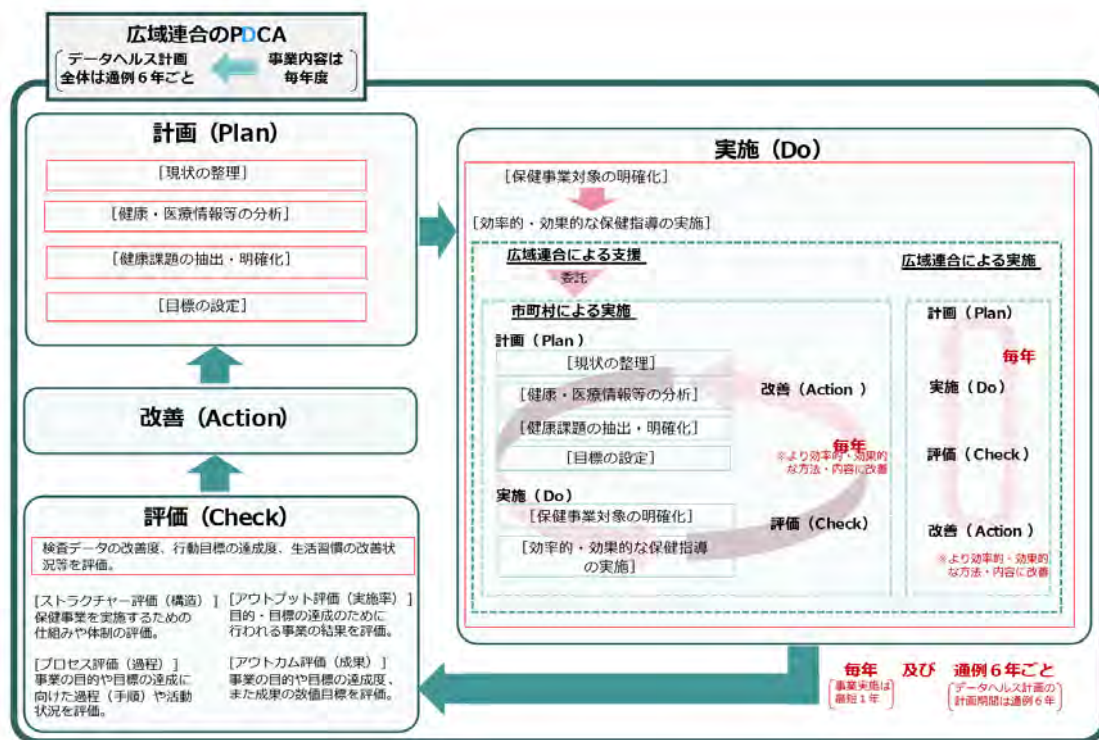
広域連合のPDCA

データヘルス計画全体は通例６年ごと

事業内容は毎年度

計画（Plan）

［現状の整理］

［健康・医療情報等の分析］

［健康課題の抽出・明確化］

［目標の設定］

改善（Action）

評価（Check）

検査データの改善度、行動目標の達成度、生活習慣の改善状況等を評価。

［ストラクチャー評価（構造）］
保健事業を実施するための仕組みや体制の評価。

［アウトプット評価（実施率）］
目的・目標の達成のために行われる事業の結果を評価。

［プロセス評価（過程）］
事業の目的や目標の達成に向けた過程（手順）や活動状況を評価。

［アウトカム評価（成果）］
事業の目的や目標の達成度、また成果の数値目標を評価。

実施（Do）

［保健事業対象の明確化］

［効率的・効果的な保健指導の実施］

広域連合による支援

委託

市町村による実施

計画（Plan）

［現状の整理］

［健康・医療情報等の分析］

［健康課題の抽出・明確化］

［目標の設定］

実施（Do）

［保健事業対象の明確化］

［効率的・効果的な保健指導の実施］

改善（Action）

毎年

※より効率的・効果的な方法・内容に改善

評価（Check）

広域連合による実施

計画（Plan）

毎年

実施（Do）

評価（Check）

改善（Action）

※より効率的・効果的な方法・内容に改善

毎年　及び　通例６年ごと

事業実施は最短１年

データヘルス計画の計画期間は通例６年